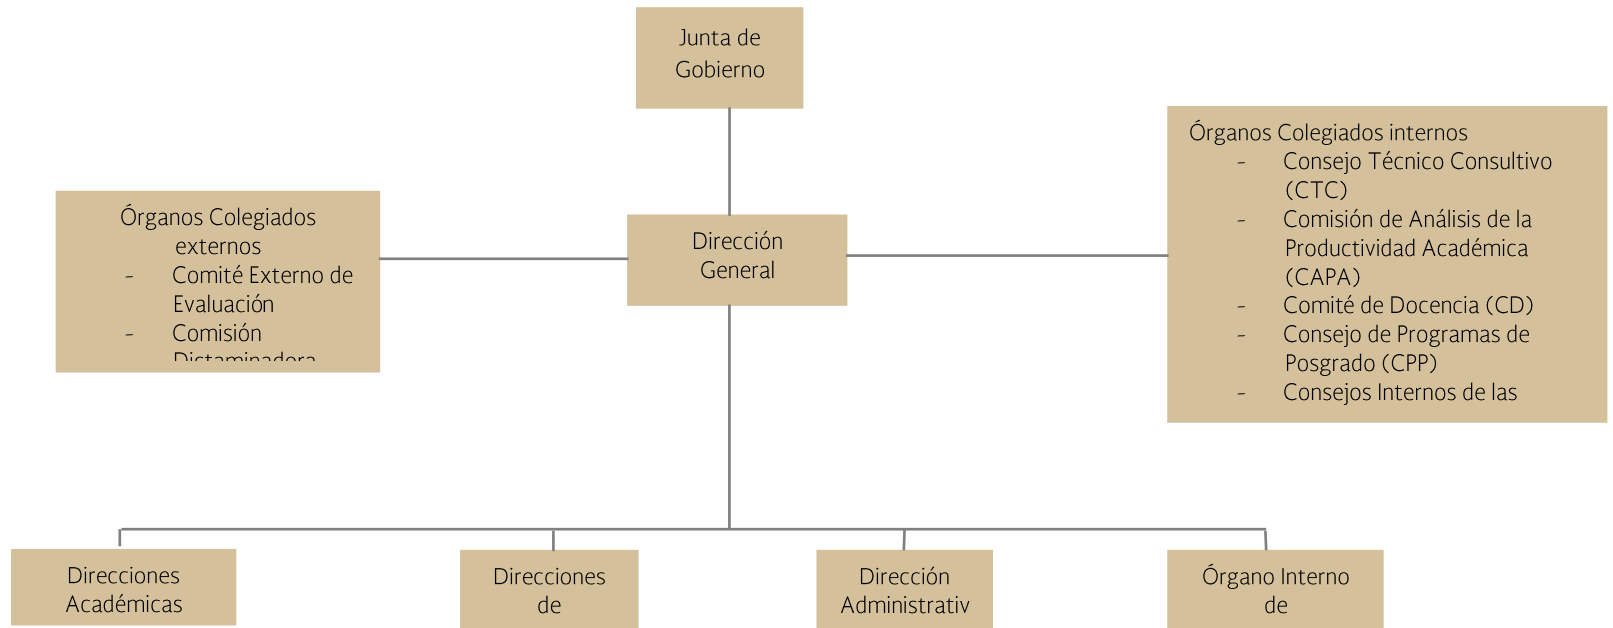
Junta de Gobierno

Órganos Colegiados externos
- Comité Externo de Evaluación
- Comisión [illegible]

Dirección General

Órganos Colegiados internos
- Consejo Técnico Consultivo (CTC)
- Comisión de Análisis de la Productividad Académica (CAPA)
- Comité de Docencia (CD)
- Consejo de Programas de Posgrado (CPP)
- Consejos Internos de las

Direcciones Académicas

Direcciones de

Dirección Administrativ

Órgano Interno de